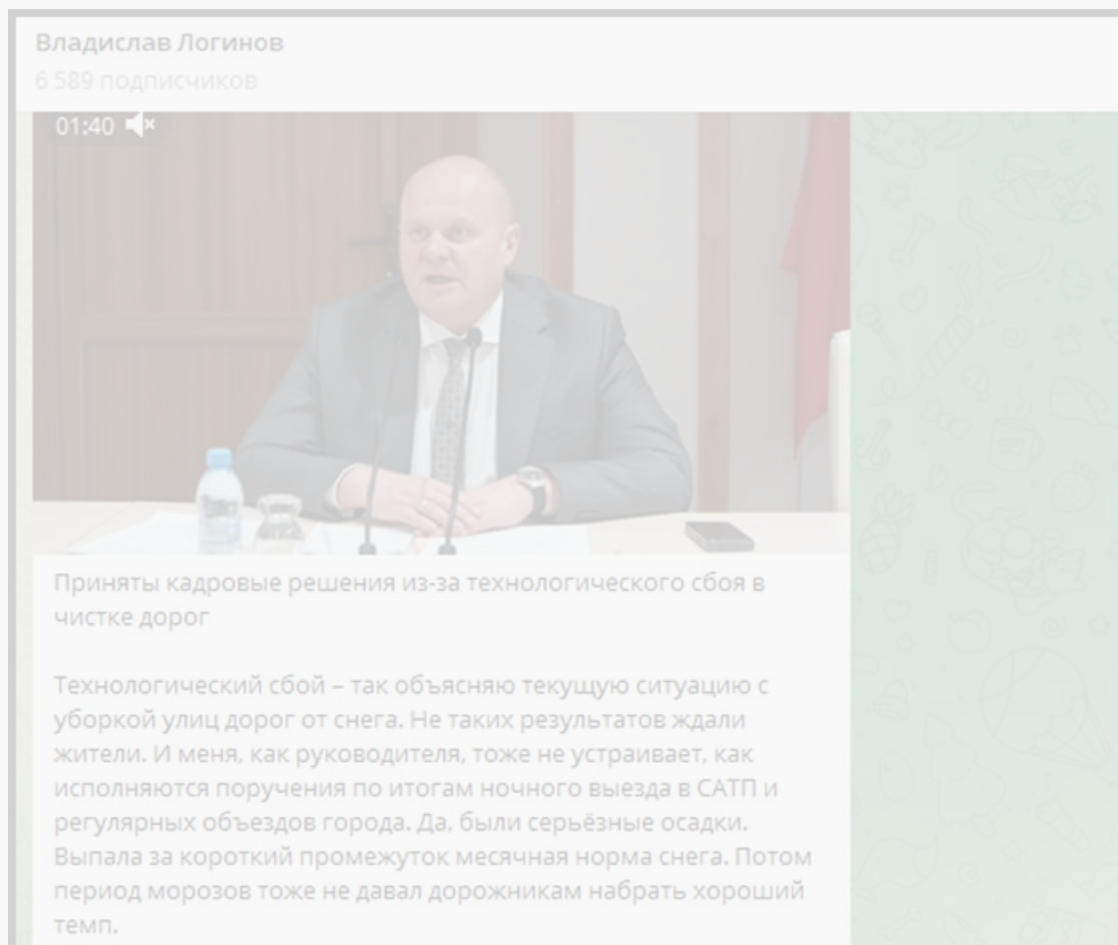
Владислав Логинов
6 589 подписчиков

01:40

Приняты кадровые решения из-за технологического сбоя в чистке дорог

Технологический сбой – так объясняю текущую ситуацию с уборкой улиц дорог от снега. Не таких результатов ждали жители. И меня, как руководителя, тоже не устраивает, как исполняются поручения по итогам ночного выезда в САТП и регулярных объездов города. Да, были серьёзные осадки. Выпала за короткий промежуток месячная норма снега. Потом период морозов тоже не давал дорожникам набрать хороший темп.